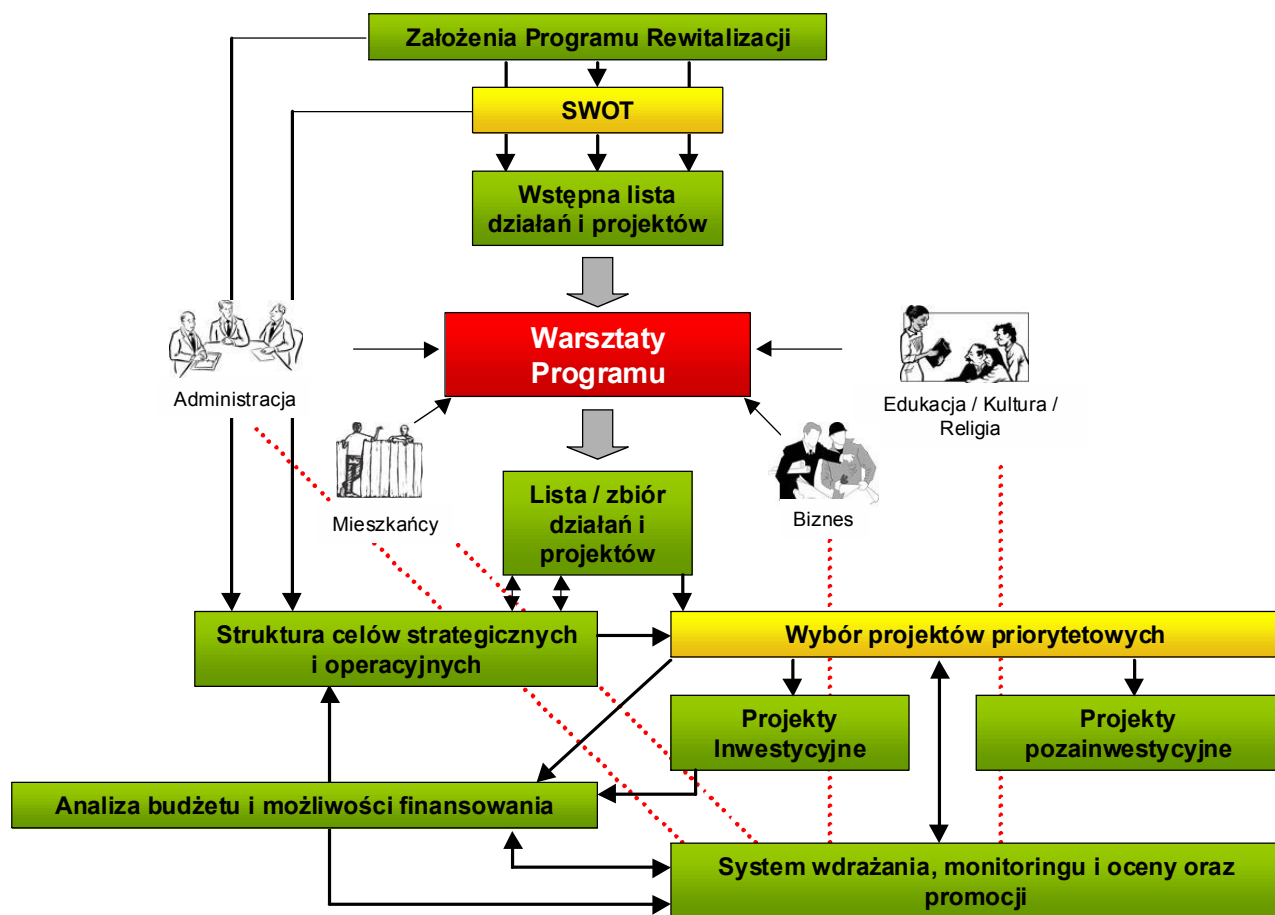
Założenia Programu Rewitalizacji

SWOT

Wstępna lista działań i projektów

Administracja

Warsztaty Programu

Edukacja / Kultura / Religia

Mieszkańcy

Lista / zbiór działań i projektów

Biznes

Struktura celów strategicznych i operacyjnych

Wybór projektów priorytetowych

Projekty Inwestycyjne

Projekty pozainwestycyjne

Analiza budżetu i możliwości finansowania

System wdrażania, monitoringu i oceny oraz promocji